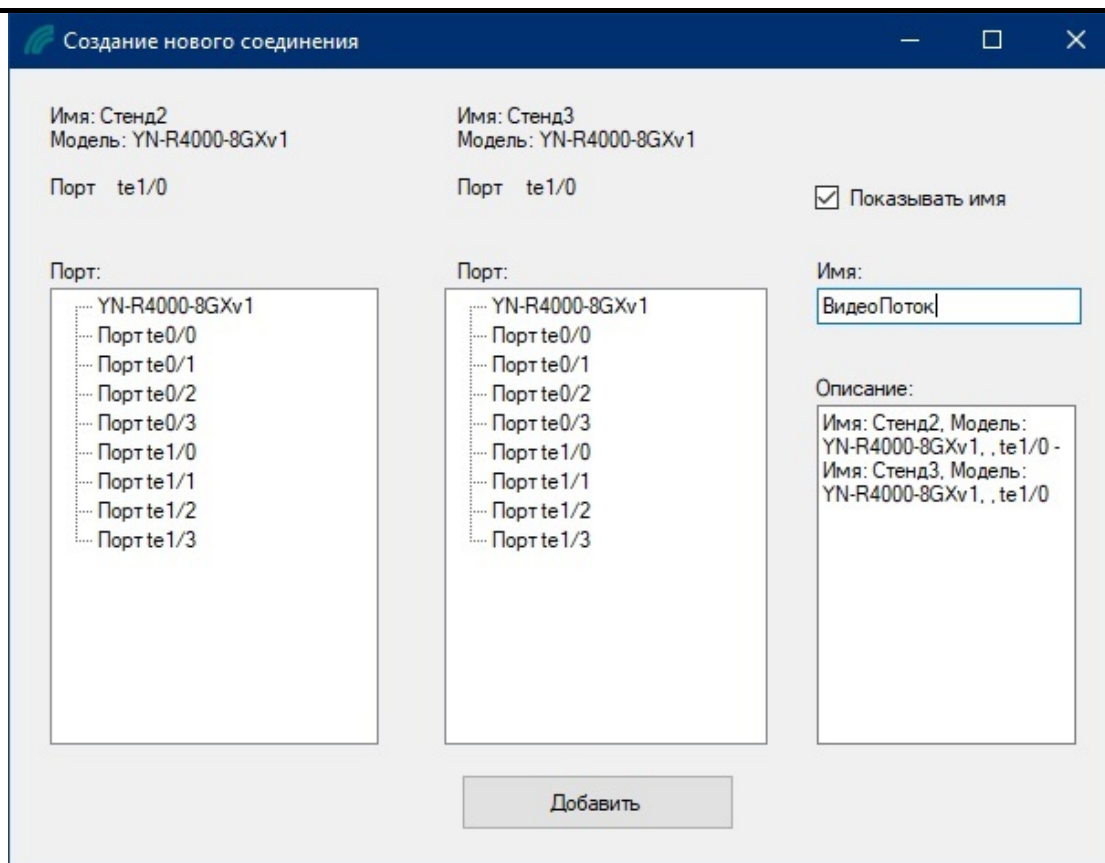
Создание нового соединения

Имя: Стенд2
Модель: YN-R4000-8GXv1

Порт te1/0

Порт:
YN-R4000-8GXv1
Порт te0/0
Порт te0/1
Порт te0/2
Порт te0/3
Порт te1/0
Порт te1/1
Порт te1/2
Порт te1/3

Имя: Стенд3
Модель: YN-R4000-8GXv1

Порт te1/0

Порт:
YN-R4000-8GXv1
Порт te0/0
Порт te0/1
Порт te0/2
Порт te0/3
Порт te1/0
Порт te1/1
Порт te1/2
Порт te1/3

Показывать имя

Имя:
ВидеоПоток

Описание:
Имя: Стенд2, Модель: YN-R4000-8GXv1, , te1/0 - Имя: Стенд3, Модель: YN-R4000-8GXv1, , te1/0

Добавить